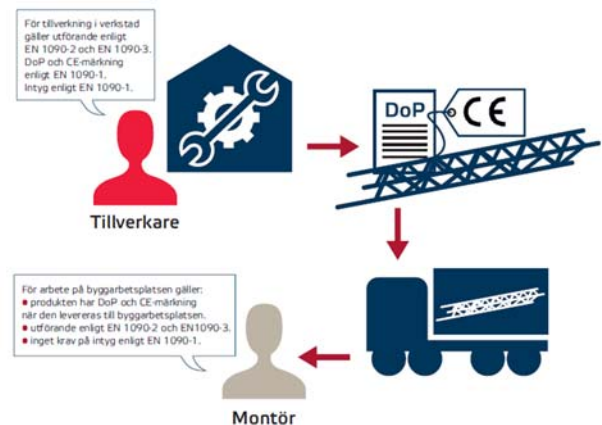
För tillverkning i verkstad gäller utförande enligt EN 1090-2 och EN 1090-3. DoP och CE-märkning enligt EN 1090-1. Intyg enligt EN 1090-1.

Tillverkare

DoP

CE

För arbete på byggarbetsplatsen gäller:
• produkten har DoP och CE-märkning när den levereras till byggarbetsplatsen.
• utförande enligt EN 1090-2 och EN1090-3.
• inget krav på intyg enligt EN 1090-1.

Montör